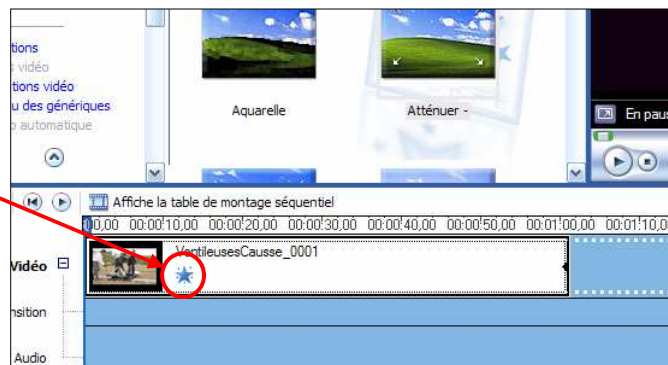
tions
s vidéo
tions vidéo
u des génériques
o automatique

Aquarelle
Atténuer -

En paus

Affiche la table de montage séquentiel

00,00 00:00:10,00 00:00:20,00 00:00:30,00 00:00:40,00 00:00:50,00 00:01:00,00 00:01:10,00

Vidéo
VentileusesCausse_0001
nsition
Audio